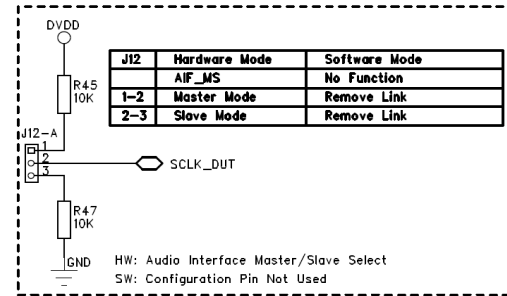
DVDD

R45
10K

J12-A
1
2
3

SCLK_DUT

R47
10K

GND

| J12 | Hardware Mode | Software Mode |
|---|---|---|
| | AIF_MS | No Function |
| 1-2 | Master Mode | Remove Link |
| 2-3 | Slave Mode | Remove Link |

HW: Audio Interface Master/Slave Select
SW: Configuration Pin Not Used